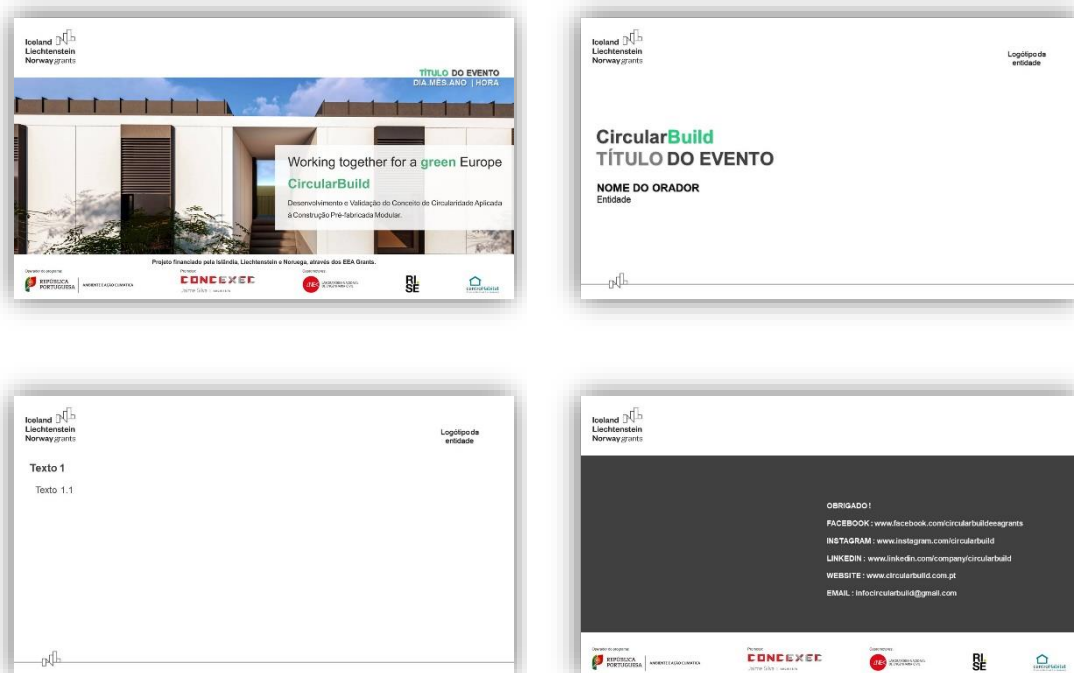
Iceland
Liechtenstein
Norway grants

TÍTULO DO EVENTO
DIA.MÊS.ANO | HORA

Working together for a green Europe

CircularBuild

Desenvolvimento e Validação do Conceito de Circularidade Aplicada à Construção Pré-fabricada Modular.

Projeto financiado pela Islândia, Liechtenstein e Noruega, através dos EEA Grants.

Operador do programa
REPÚBLICA PORTUGUESA | AMBIENTE E AÇÃO CLIMÁTICA

Promotor
CONCEXEC
Jorge Silva | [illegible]

Parceiros
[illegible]

RI SE

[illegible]

Iceland
Liechtenstein
Norway grants

Logótipo da entidade

CircularBuild
TÍTULO DO EVENTO

NOME DO ORADOR
Entidade

Iceland
Liechtenstein
Norway grants

Logótipo da entidade

Texto 1
Texto 1.1

Iceland
Liechtenstein
Norway grants

OBRIGADO!
FACEBOOK : www.facebook.com/circularbuildeeagrants
INSTAGRAM : www.instagram.com/circularbuild
LINKEDIN : www.linkedin.com/company/circularbuild
WEBSITE : www.circularbuild.com.pt
EMAIL : infocircularbuild@gmail.com

Operador do programa
REPÚBLICA PORTUGUESA | AMBIENTE E AÇÃO CLIMÁTICA

Promotor
CONCEXEC
Jorge Silva | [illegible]

Parceiros
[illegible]

RI SE

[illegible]